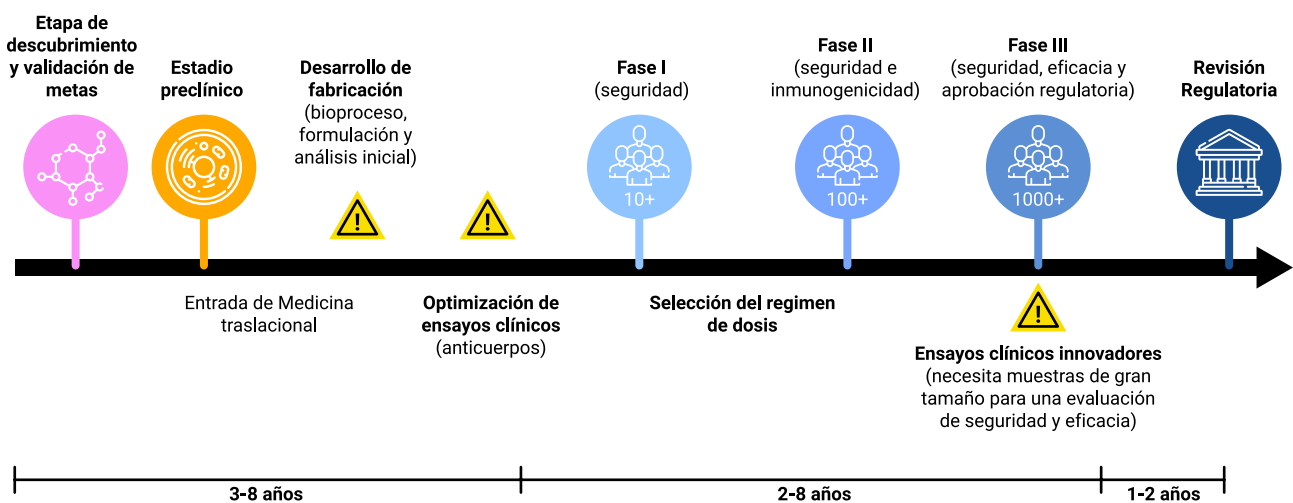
Etapa de descubrimiento y validación de metas

Estadio preclínico

Desarrollo de fabricación (bioproceso, formulación y análisis inicial)

Fase I (seguridad)

10+

Fase II (seguridad e inmunogenicidad)

100+

Fase III (seguridad, eficacia y aprobación regulatoria)

1000+

Revisión Regulatoria

Entrada de Medicina traslacional

Optimización de ensayos clínicos (anticuerpos)

Selección del regimen de dosis

Ensayos clínicos innovadores (necesita muestras de gran tamaño para una evaluación de seguridad y eficacia)

3-8 años

2-8 años

1-2 años